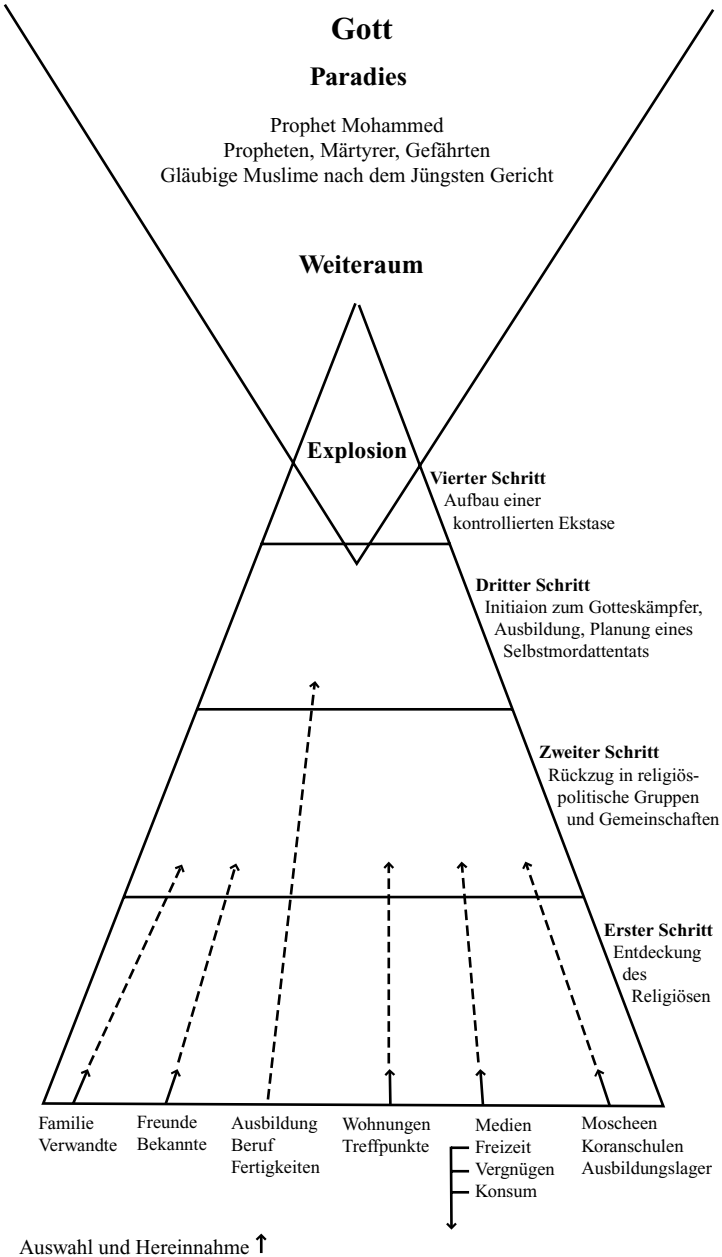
Gott

Paradies

Prophet Mohammed
Propheten, Märtyrer, Gefährten
Gläubige Muslime nach dem Jüngsten Gericht

Weiteraum

Explosion

Vierter Schritt
Aufbau einer kontrollierten Ekstase

Dritter Schritt
Initiaion zum Gotteskämpfer, Ausbildung, Planung eines Selbstmordattentats

Zweiter Schritt
Rückzug in religiös-politische Gruppen und Gemeinschaften

Erster Schritt
Entdeckung des Religiösen

Familie
Verwandte

Freunde
Bekannte

Ausbildung
Beruf
Fertigkeiten

Wohnungen
Treffpunkte

Medien
Freizeit
Vergnügen
Konsum

Moscheen
Koranschulen
Ausbildungslager

Auswahl und Hereinnahme ↑